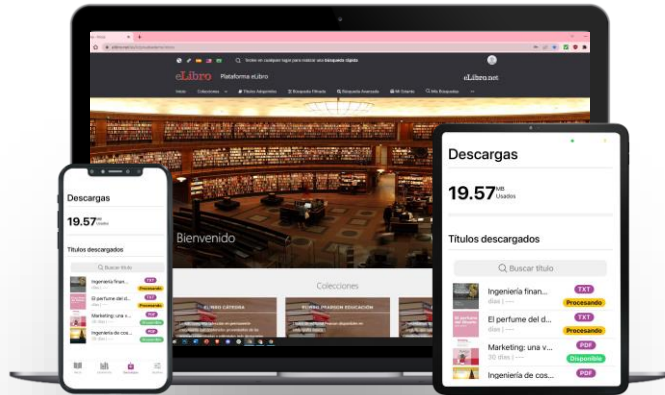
eLibro

Plataforma eLibro

eLibro.net

Bienvenido

Colecciones

Descargas

19.57 MB Usados

Títulos descargados

Buscar título

Ingeniería finan...
días | ----
TXT
Procesando

El perfume del d...
días | ----
TXT
Procesando

Marketing: una v...
30 días | ----
PDF
Disponible

Ingeniería de cos...
PDF

Descargas

19.57 MB Usados

Títulos descargados

Buscar título

Ingeniería finan...
TXT
Procesando

El perfume del d...
TXT
Procesando

Marketing: una v...
PDF
Disponible

Ingeniería de cos...
PDF